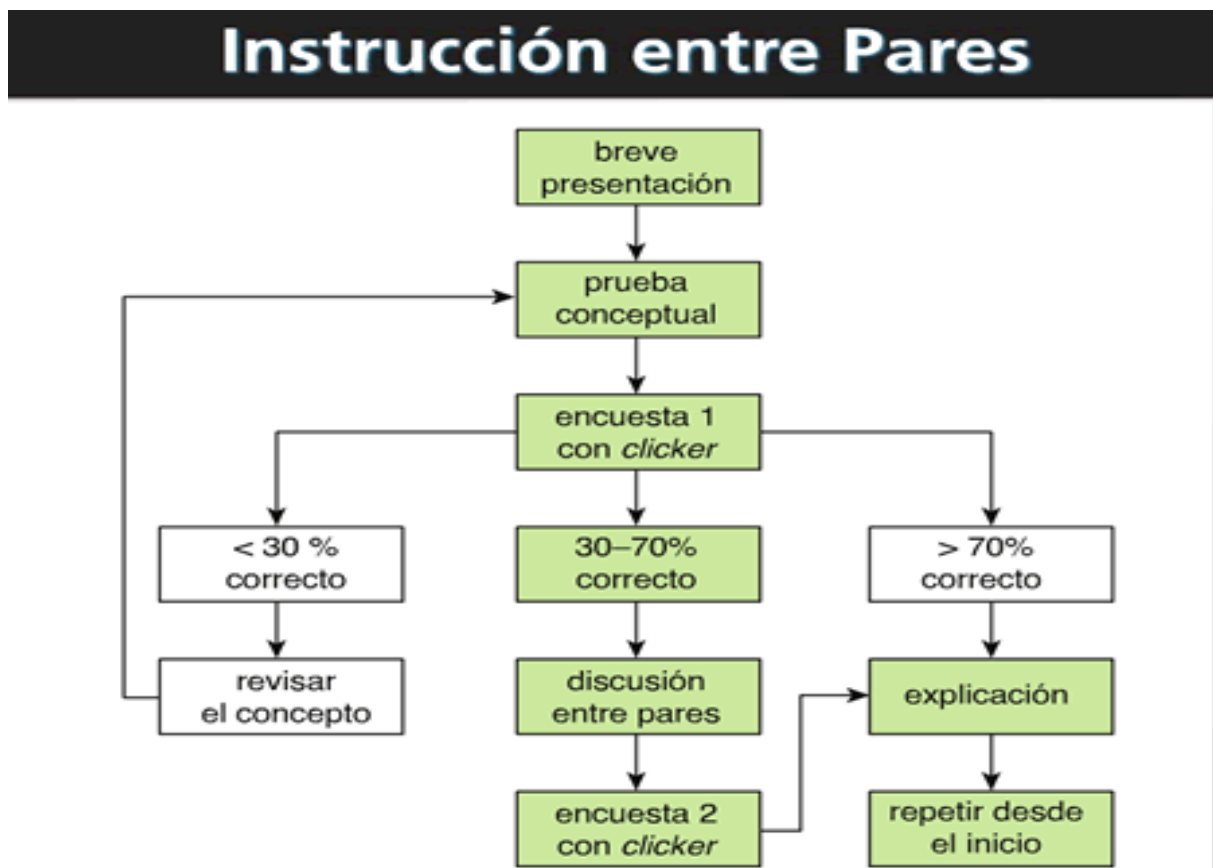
Instrucción entre Pares

breve presentación

prueba conceptual

encuesta 1 con clicker

< 30 % correcto

30–70% correcto

> 70% correcto

revisar el concepto

discusión entre pares

explicación

encuesta 2 con clicker

repetir desde el inicio